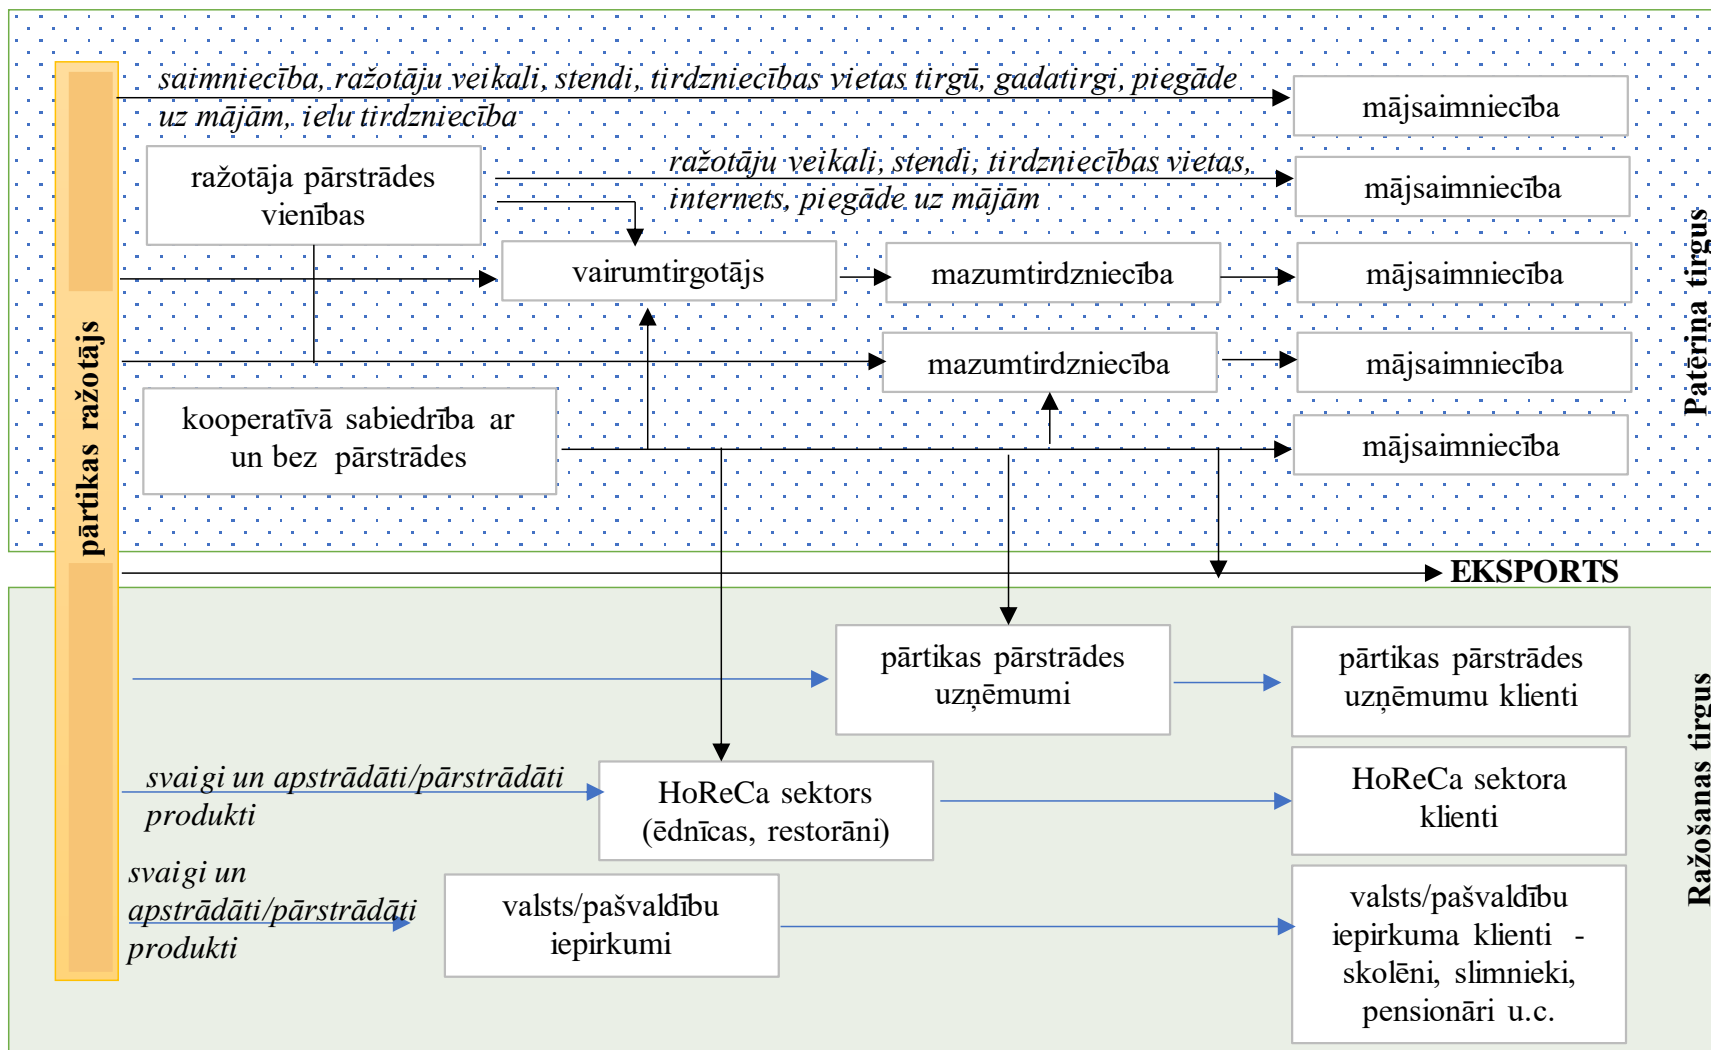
pārtikas ražotājs

saimniecība, ražotāju veikali, stendi, tirdzniecības vietas tirgū, gadatirgi, piegāde uz mājām, ielu tirdzniecība

mājsaimniecība

ražotāja pārstrādes vienības

ražotāju veikali, stendi, tirdzniecības vietas, internets, piegāde uz mājām

mājsaimniecība

vairumtirgotājs

mazumtirdzniecība

mājsaimniecība

mazumtirdzniecība

mājsaimniecība

kooperatīvā sabiedrība ar un bez pārstrādes

mājsaimniecība

Patēriņa tirgus

EKSPORTS

pārtikas pārstrādes uzņēmumi

pārtikas pārstrādes uzņēmumu klienti

svaigi un apstrādāti/pārstrādāti produkti

HoReCa sektors (ēdnīcas, restorāni)

HoReCa sektora klienti

svaigi un apstrādāti/pārstrādāti produkti

valsts/pašvaldību iepirkumi

valsts/pašvaldību iepirkuma klienti - skolēni, slimnieki, pensionāri u.c.

Ražošanas tirgus